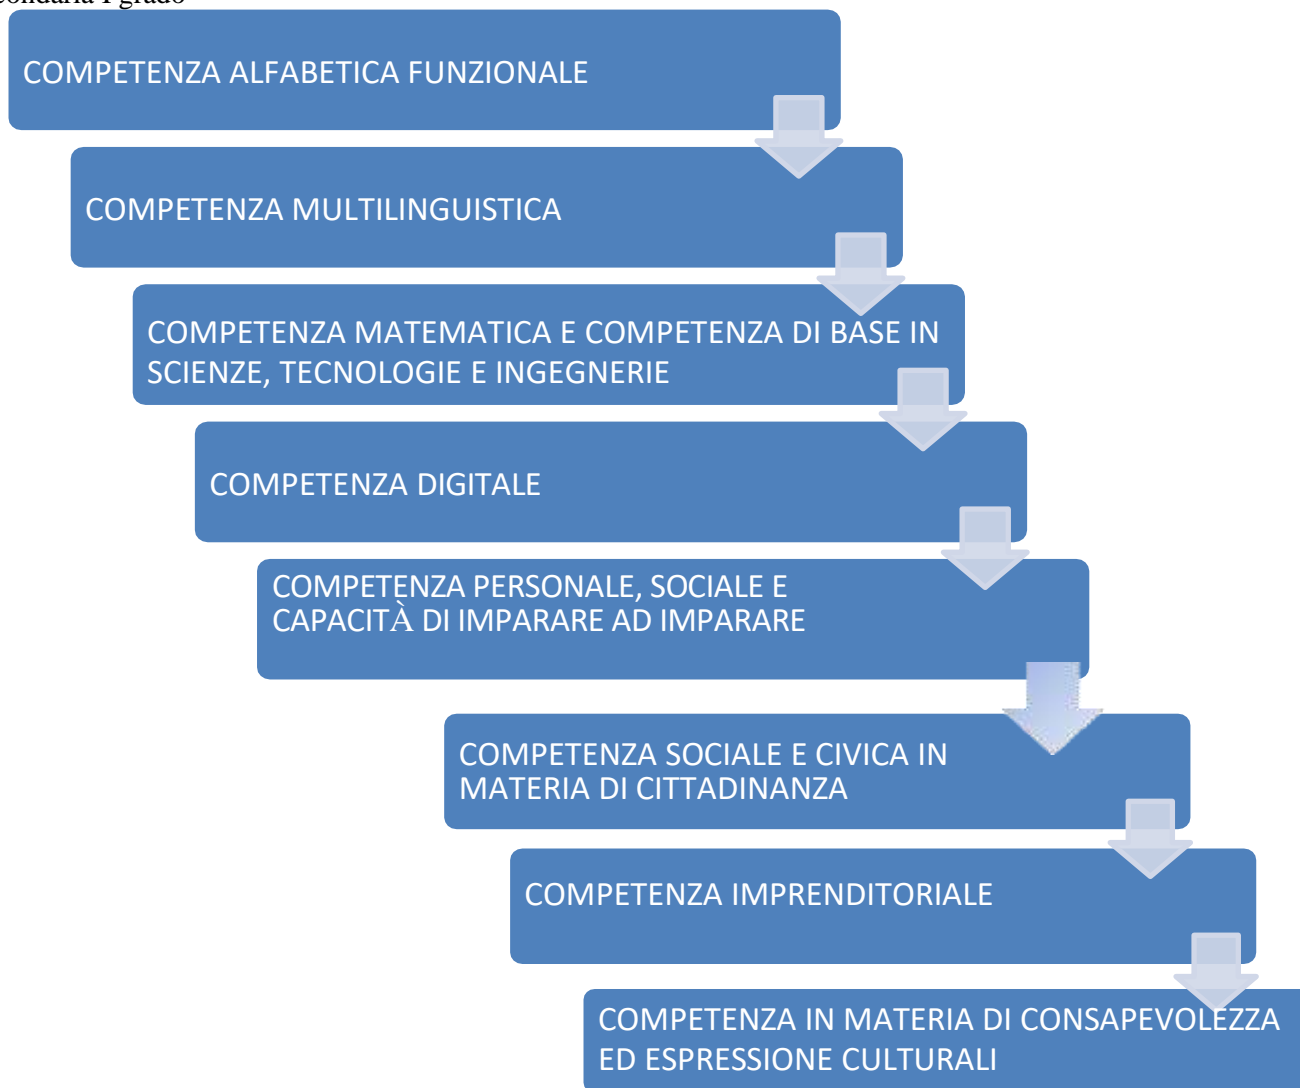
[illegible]ondaria I grado

COMPETENZA ALFABETICA FUNZIONALE

COMPETENZA MULTILINGUISTICA

COMPETENZA MATEMATICA E COMPETENZA DI BASE IN SCIENZE, TECNOLOGIE E INGEGNERIE

COMPETENZA DIGITALE

COMPETENZA PERSONALE, SOCIALE E CAPACITÀ DI IMPARARE AD IMPARARE

COMPETENZA SOCIALE E CIVICA IN MATERIA DI CITTADINANZA

COMPETENZA IMPRENDITORIALE

COMPETENZA IN MATERIA DI CONSAPEVOLEZZA ED ESPRESSIONE CULTURALI